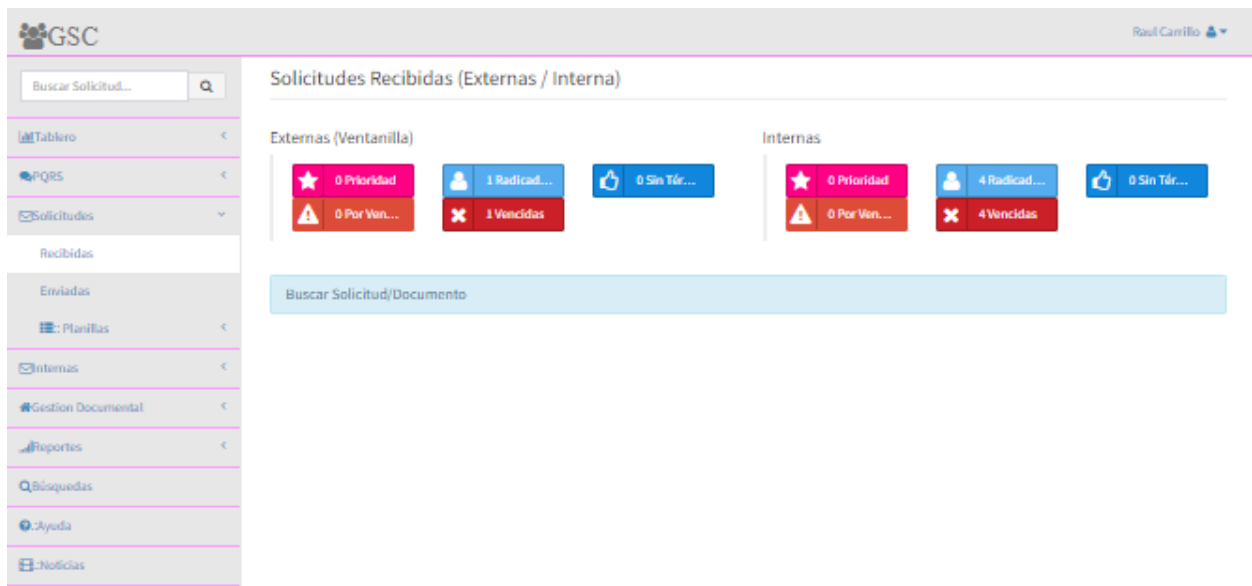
GSC

Raul Carrillo

Buscar Solicitud...

Tablero

PQRS

Solicitudes

Recibidas

Enviadas

:: Planillas

Internas

Gestion Documental

Reportes

Búsquedas

:Ayuda

:Noticias

Solicitudes Recibidas (Externas / Interna)

Externas (Ventanilla)

0 Prioridad

1 Radicad...

0 Sin Tér...

0 Por Ven...

1 Vencidas

Internas

0 Prioridad

4 Radicad...

0 Sin Tér...

0 Por Ven...

4 Vencidas

Buscar Solicitud/Documento